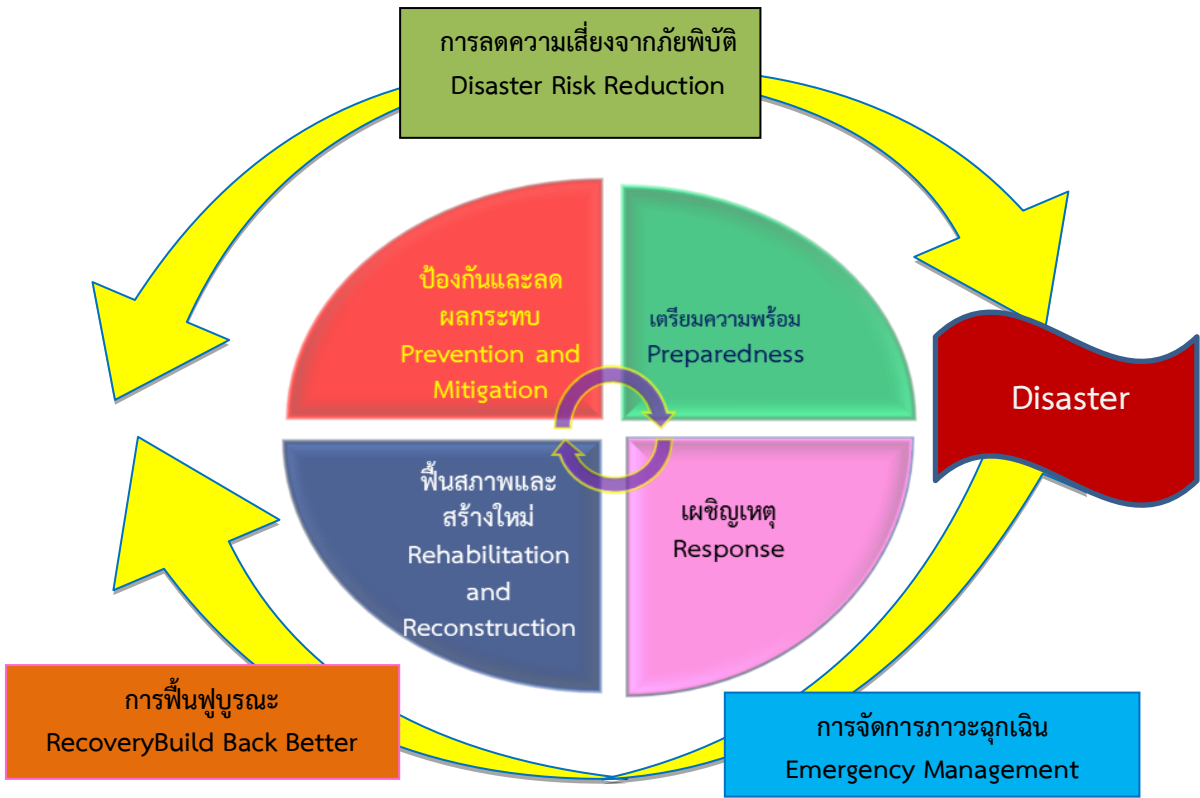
การลดความเสี่ยงจากภัยพิบัติ
Disaster Risk Reduction

ป้องกันและลด
ผลกระทบ
Prevention and
Mitigation

เตรียมความพร้อม
Preparedness

Disaster

ฟื้นสภาพและ
สร้างใหม่
Rehabilitation
and
Reconstruction

เผชิญเหตุ
Response

การฟื้นฟูบูรณะ
RecoveryBuild Back Better

การจัดการภาวะฉุกเฉิน
Emergency Management